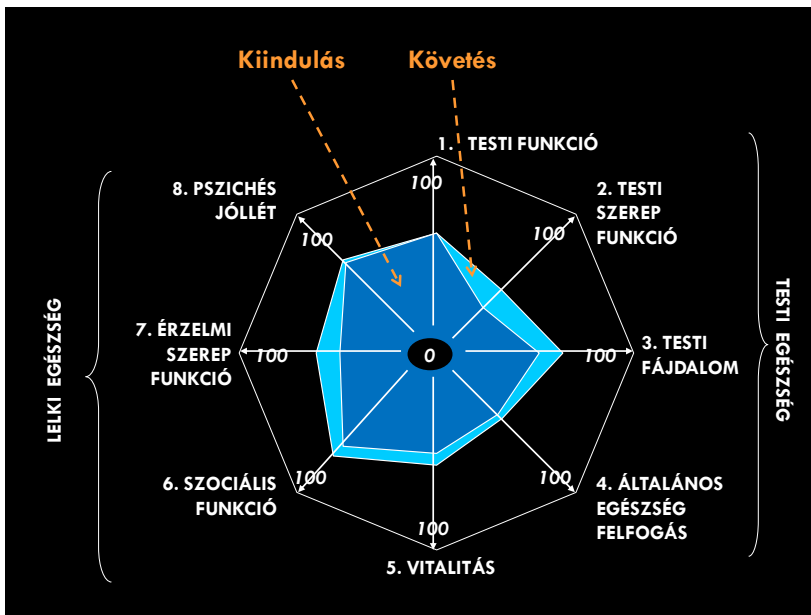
Kiindulás

Követés

1. TESTI FUNKCIÓ

2. TESTI SZEREP FUNKCIÓ

3. TESTI FÁJDALOM

4. ÁLTALÁNOS EGÉSZSÉG FELFOGÁS

5. VITALITÁS

6. SZOCIÁLIS FUNKCIÓ

7. ÉRZELMI SZEREP FUNKCIÓ

8. PSZICHÉS JÓLLÉT

100

100

100

100

100

100

100

100

0

LELKI EGÉSZSÉG

TESTI EGÉSZSÉG